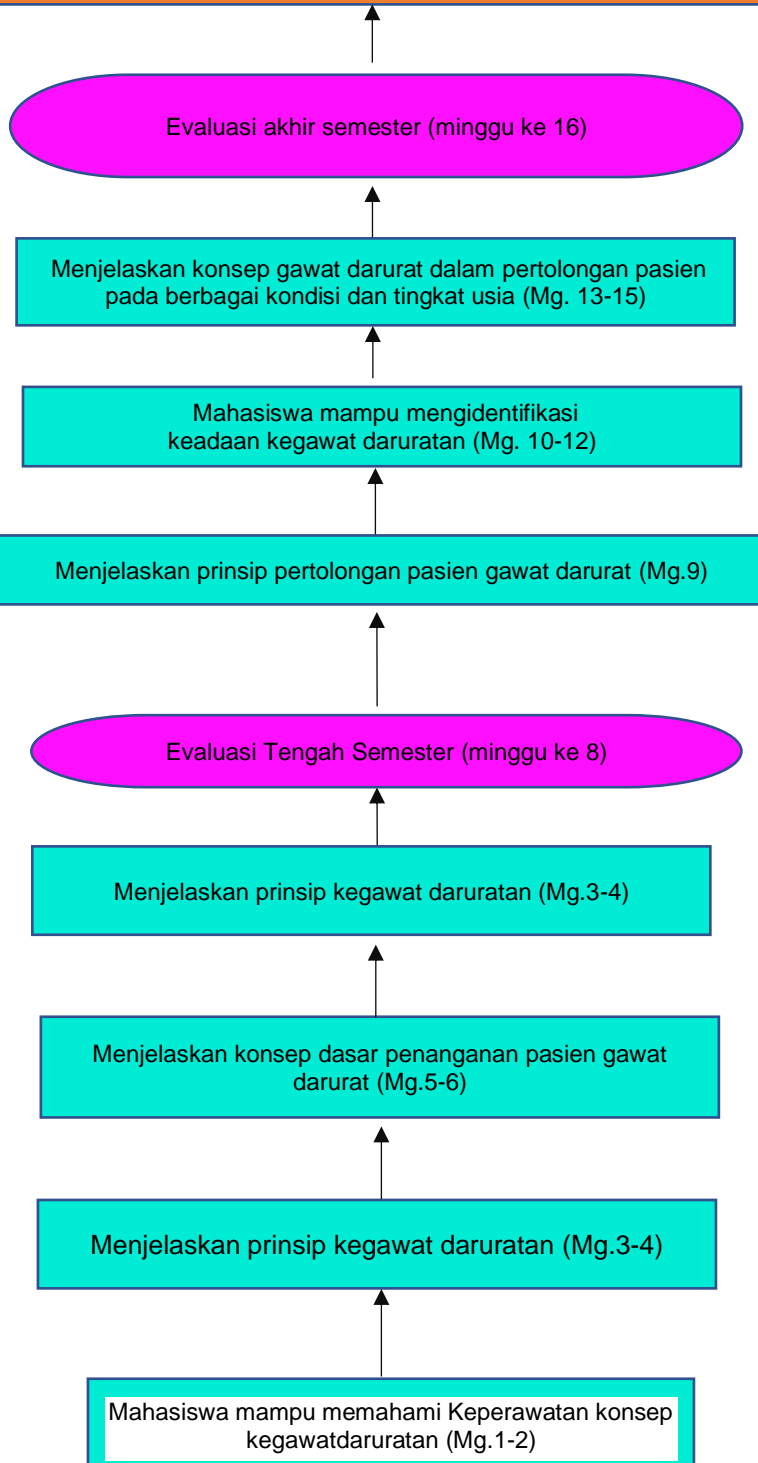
Evaluasi akhir semester (minggu ke 16)

Menjelaskan konsep gawat darurat dalam pertolongan pasien pada berbagai kondisi dan tingkat usia (Mg. 13-15)

Mahasiswa mampu mengidentifikasi keadaan kegawat daruratan (Mg. 10-12)

Menjelaskan prinsip pertolongan pasien gawat darurat (Mg.9)

Evaluasi Tengah Semester (minggu ke 8)

Menjelaskan prinsip kegawat daruratan (Mg.3-4)

Menjelaskan konsep dasar penanganan pasien gawat darurat (Mg.5-6)

Menjelaskan prinsip kegawat daruratan (Mg.3-4)

Mahasiswa mampu memahami Keperawatan konsep kegawatdaruratan (Mg.1-2)